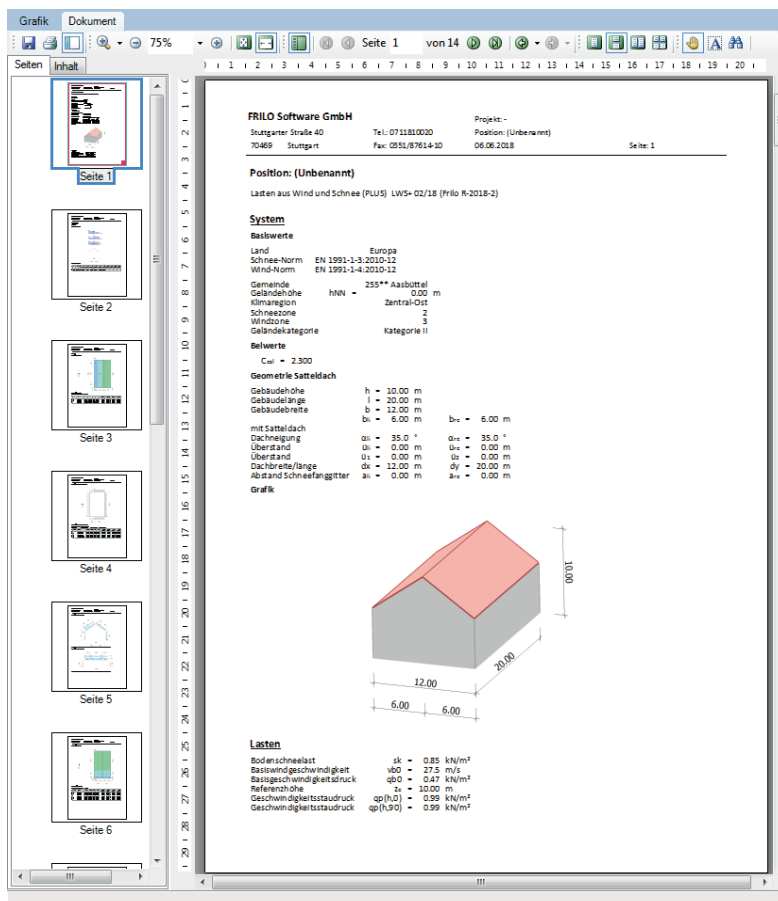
Grafik Dokument

75% Seite 1 von 14

Seiten Inhalt

Seite 1
Seite 2
Seite 3
Seite 4
Seite 5
Seite 6

FRILO Software GmbH
Stuttgarter Straße 40
70469 Stuttgart
Tel.: 0711810020
Fax: 0551/87614-10
Projekt: -
Position: (Unbenannt)
06.06.2018
Seite: 1

Position: (Unbenannt)

Lasten aus Wind und Schnee (PLUS) LWS+ 02/18 (Frilo R-2018-2)

System

Basiswerte

Land Europa
Schnee-Norm EN 1991-1-3:2010-12
Wind-Norm EN 1991-1-4:2010-12

Gemeinde 255** Aasbüttel
Geländehöhe hNN = 0.00 m
Klimaregion Zentral-Ost
Schneezone 2
Windzone 3
Geländekategorie Kategorie II

Beiwerte

$C_{esl}$ = 2.300

Geometrie Satteldach

Gebäudehöhe h = 10.00 m
Gebäudelänge l = 20.00 m
Gebäudebreite b = 12.00 m
$b_{li}$ = 6.00 m $b_{re}$ = 6.00 m
mit Satteldach
Dachneigung $\alpha_{li}$ = 35.0 ° $\alpha_{re}$ = 35.0 °
Überstand $\ddot{u}_{li}$ = 0.00 m $\ddot{u}_{re}$ = 0.00 m
Überstand $\ddot{u}_{1}$ = 0.00 m $\ddot{u}_{2}$ = 0.00 m
Dachbreite/länge dx = 12.00 m dy = 20.00 m
Abstand Schneefanggitter $a_{li}$ = 0.00 m $a_{re}$ = 0.00 m
Grafik

10.00
20.00
12.00
6.00 6.00

Lasten

Bodenschneelast sk = 0.85 kN/m²
Basiswindgeschwindigkeit vb0 = 27.5 m/s
Basisgeschwindigkeitsdruck qb0 = 0.47 kN/m²
Referenzhöhe $z_e$ = 10.00 m
Geschwindigkeitsstaudruck qp(h,0) = 0.99 kN/m²
Geschwindigkeitsstaudruck qp(h,90) = 0.99 kN/m²